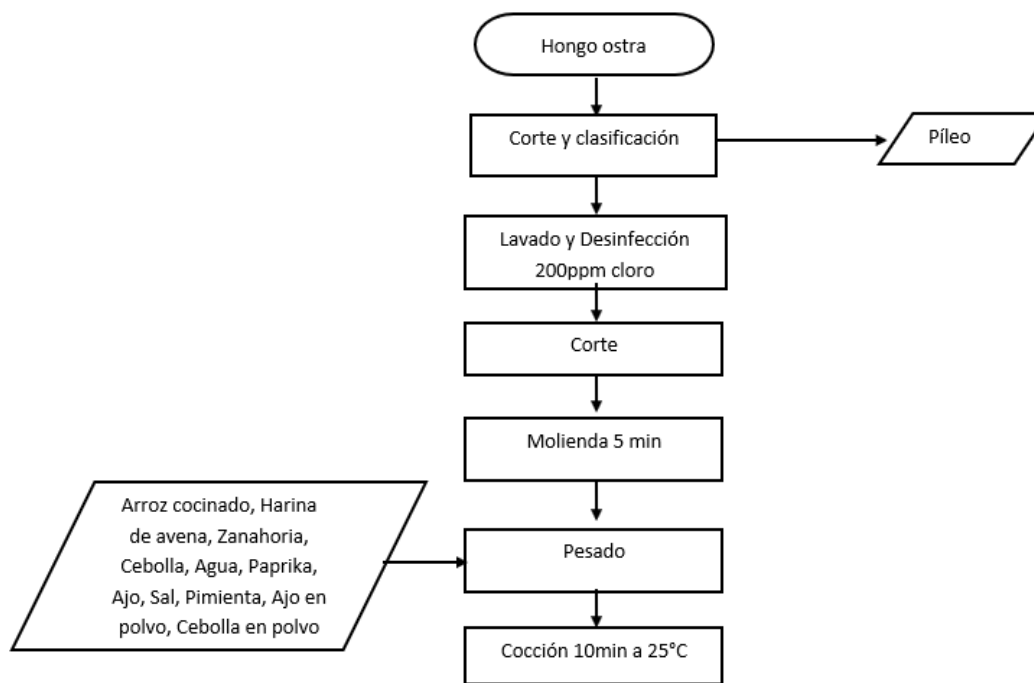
Hongo ostra

Corte y clasificación

Píleo

Lavado y Desinfección
200ppm cloro

Corte

Molienda 5 min

Arroz cocinado, Harina de avena, Zanahoria, Cebolla, Agua, Paprika, Ajo, Sal, Pimienta, Ajo en polvo, Cebolla en polvo

Pesado

Cocción 10min a 25°C